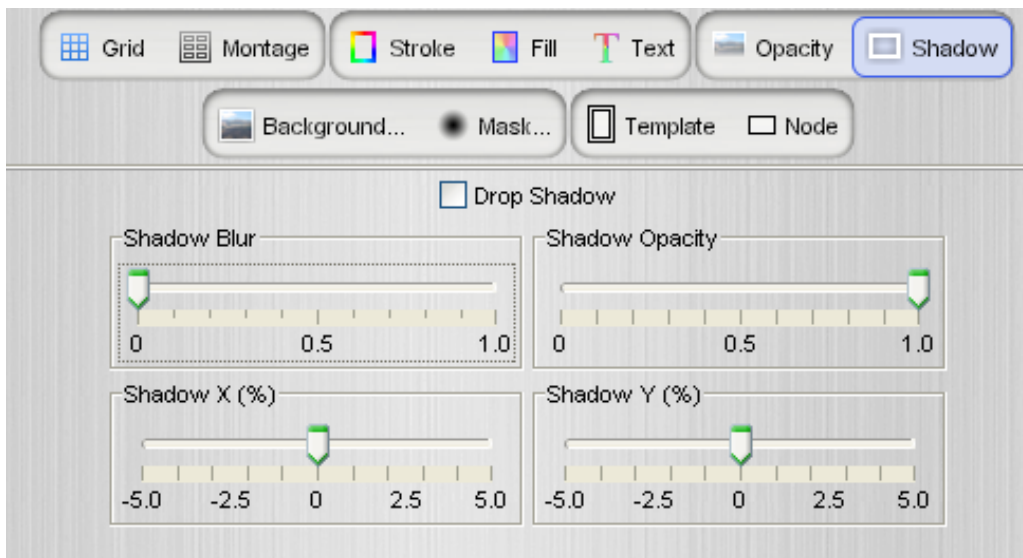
Grid Montage Stroke Fill Text Opacity Shadow

Background... Mask... Template Node

Drop Shadow

Shadow Blur
0 0.5 1.0

Shadow Opacity
0 0.5 1.0

Shadow X (%)
-5.0 -2.5 0 2.5 5.0

Shadow Y (%)
-5.0 -2.5 0 2.5 5.0